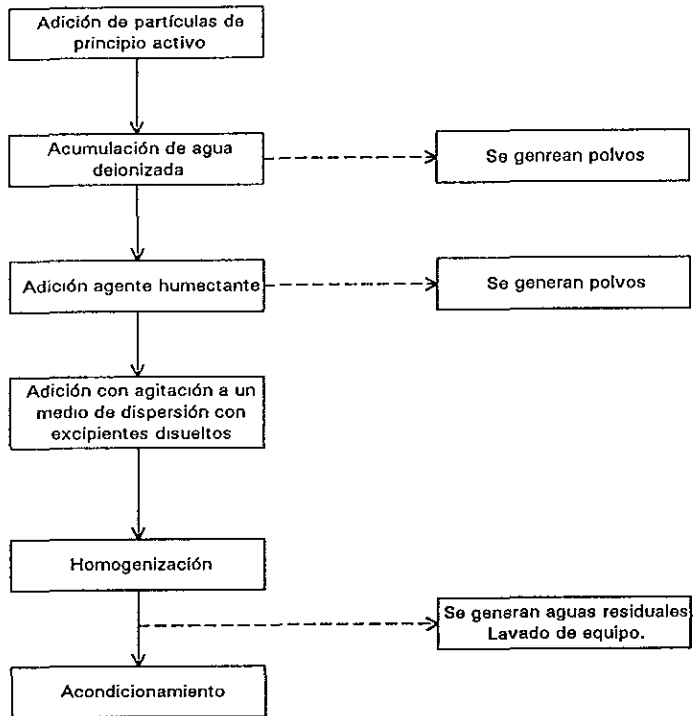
Adición de partículas de principio activo

Acumulación de agua deionizada

Se genrean polvos

Adición agente humectante

Se generan polvos

Adición con agitación a un medio de dispersión con excipientes disueltos

Homogenización

Se generan aguas residuales Lavado de equipo.

Acondicionamiento